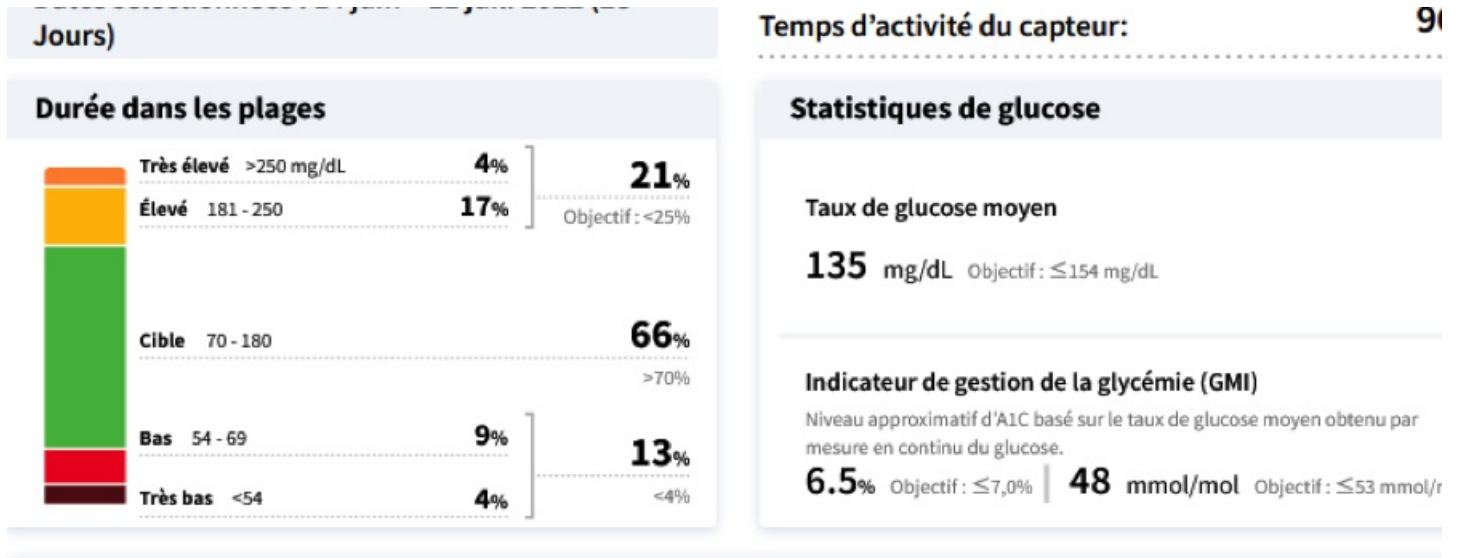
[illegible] Jours)

Temps d'activité du capteur: 9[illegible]

Durée dans les plages

Très élevé >250 mg/dL 4%
Élevé 181 - 250 17%
21%
Objectif : <25%

Cible 70 - 180 66%
>70%

Bas 54 - 69 9%
Très bas <54 4%
13%
<4%

Statistiques de glucose

Taux de glucose moyen

135 mg/dL Objectif : ≤154 mg/dL

Indicateur de gestion de la glycémie (GMI)

Niveau approximatif d'A1C basé sur le taux de glucose moyen obtenu par mesure en continu du glucose.

6.5% Objectif : ≤7,0% | 48 mmol/mol Objectif : ≤53 mmol/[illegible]